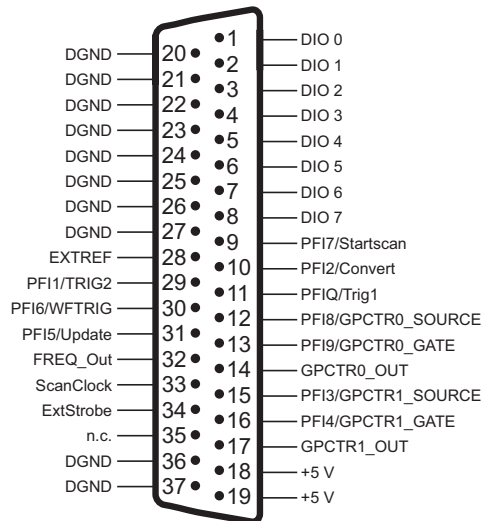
| Signal | Pin | Pin | Signal |
|---|---|---|---|
| | | 1 | DIO 0 |
| DGND | 20 | 2 | DIO 1 |
| DGND | 21 | 3 | DIO 2 |
| DGND | 22 | 4 | DIO 3 |
| DGND | 23 | 5 | DIO 4 |
| DGND | 24 | 6 | DIO 5 |
| DGND | 25 | 7 | DIO 6 |
| DGND | 26 | 8 | DIO 7 |
| DGND | 27 | 9 | PFI7/Startscan |
| EXTREF | 28 | 10 | PFI2/Convert |
| PFI1/TRIG2 | 29 | 11 | PFIQ/Trig1 |
| PFI6/WFTRIG | 30 | 12 | PFI8/GPCTR0_SOURCE |
| PFI5/Update | 31 | 13 | PFI9/GPCTR0_GATE |
| FREQ_Out | 32 | 14 | GPCTR0_OUT |
| ScanClock | 33 | 15 | PFI3/GPCTR1_SOURCE |
| ExtStrobe | 34 | 16 | PFI4/GPCTR1_GATE |
| n.c. | 35 | 17 | GPCTR1_OUT |
| DGND | 36 | 18 | +5 V |
| DGND | 37 | 19 | +5 V |